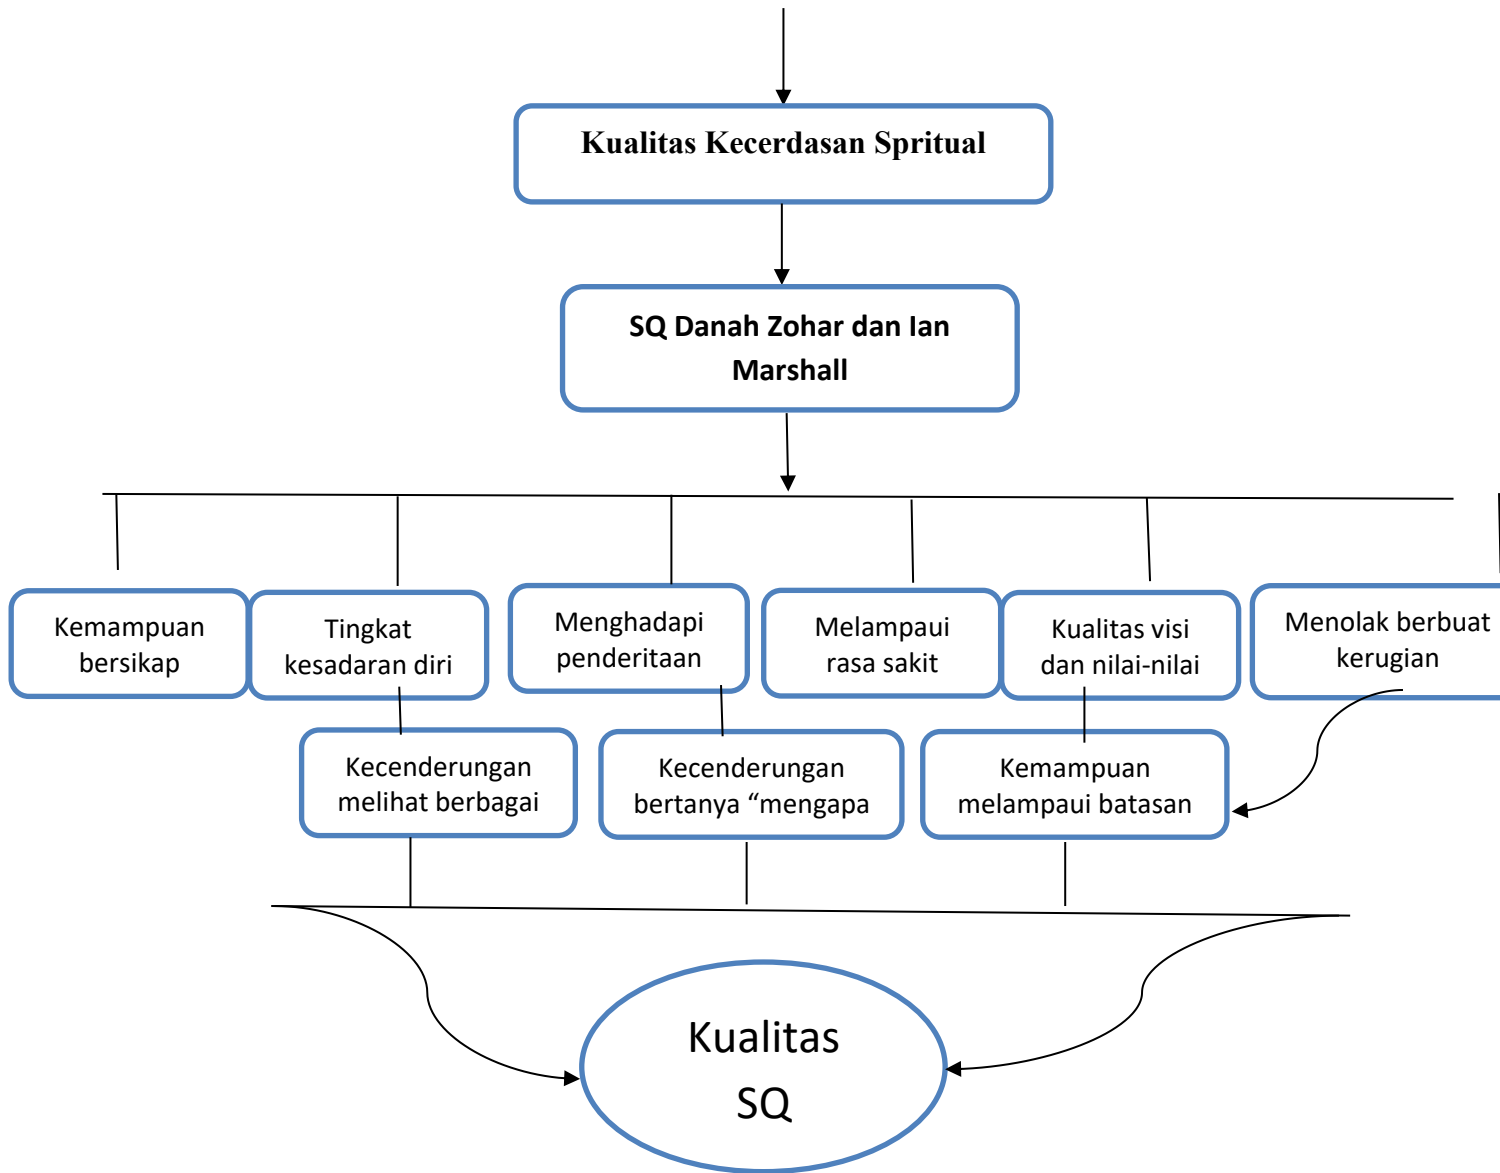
Kualitas Kecerdasan Spritual

SQ Danah Zohar dan Ian Marshall

Kemampuan bersikap

Tingkat kesadaran diri

Menghadapi penderitaan

Melampaui rasa sakit

Kualitas visi dan nilai-nilai

Menolak berbuat kerugian

Kecenderungan melihat berbagai

Kecenderungan bertanya “mengapa

Kemampuan melampaui batasan

Kualitas SQ